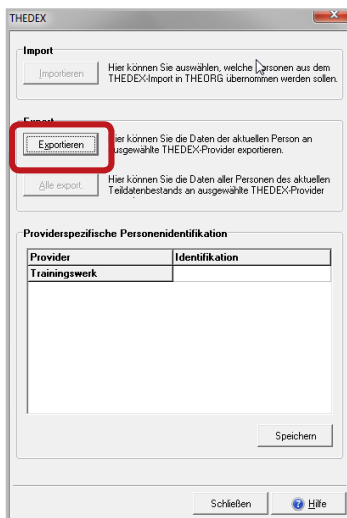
THEDEX

Import

Importieren

Hier können Sie auswählen, welche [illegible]ersonen aus dem THEDEX-Import in THEORG übernommen werden sollen.

Export

Exportieren

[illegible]ier können Sie die Daten der aktuellen Person an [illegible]usgewählte THEDEX-Provider exportieren.

Alle export.

Hier können Sie die Daten aller Personen des aktuellen Teildatenbestands an ausgewählte THEDEX-Provider

Providerspezifische Personenidentifikation

| Provider | Identifikation |
|---|---|
| Trainingswerk | |

Speichern

Schließen

Hilfe